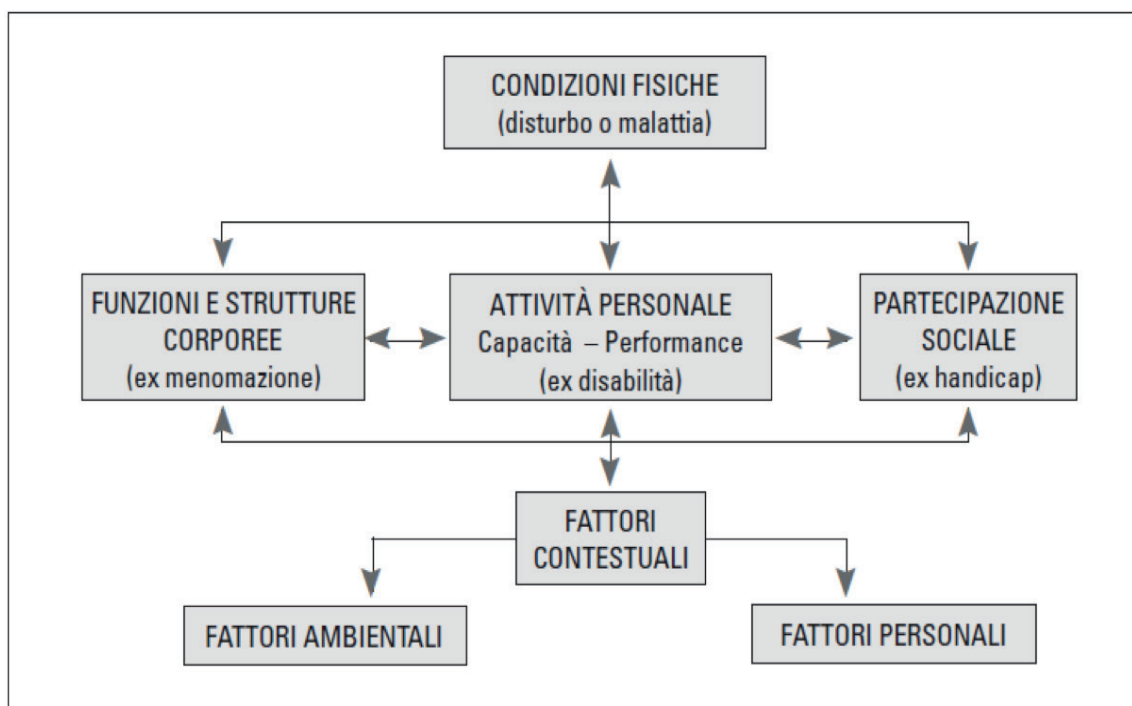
CONDIZIONI FISICHE
(disturbo o malattia)

FUNZIONI E STRUTTURE CORPOREE
(ex menomazione)

ATTIVITÀ PERSONALE
Capacità – Performance
(ex disabilità)

PARTECIPAZIONE SOCIALE
(ex handicap)

FATTORI CONTESTUALI

FATTORI AMBIENTALI

FATTORI PERSONALI